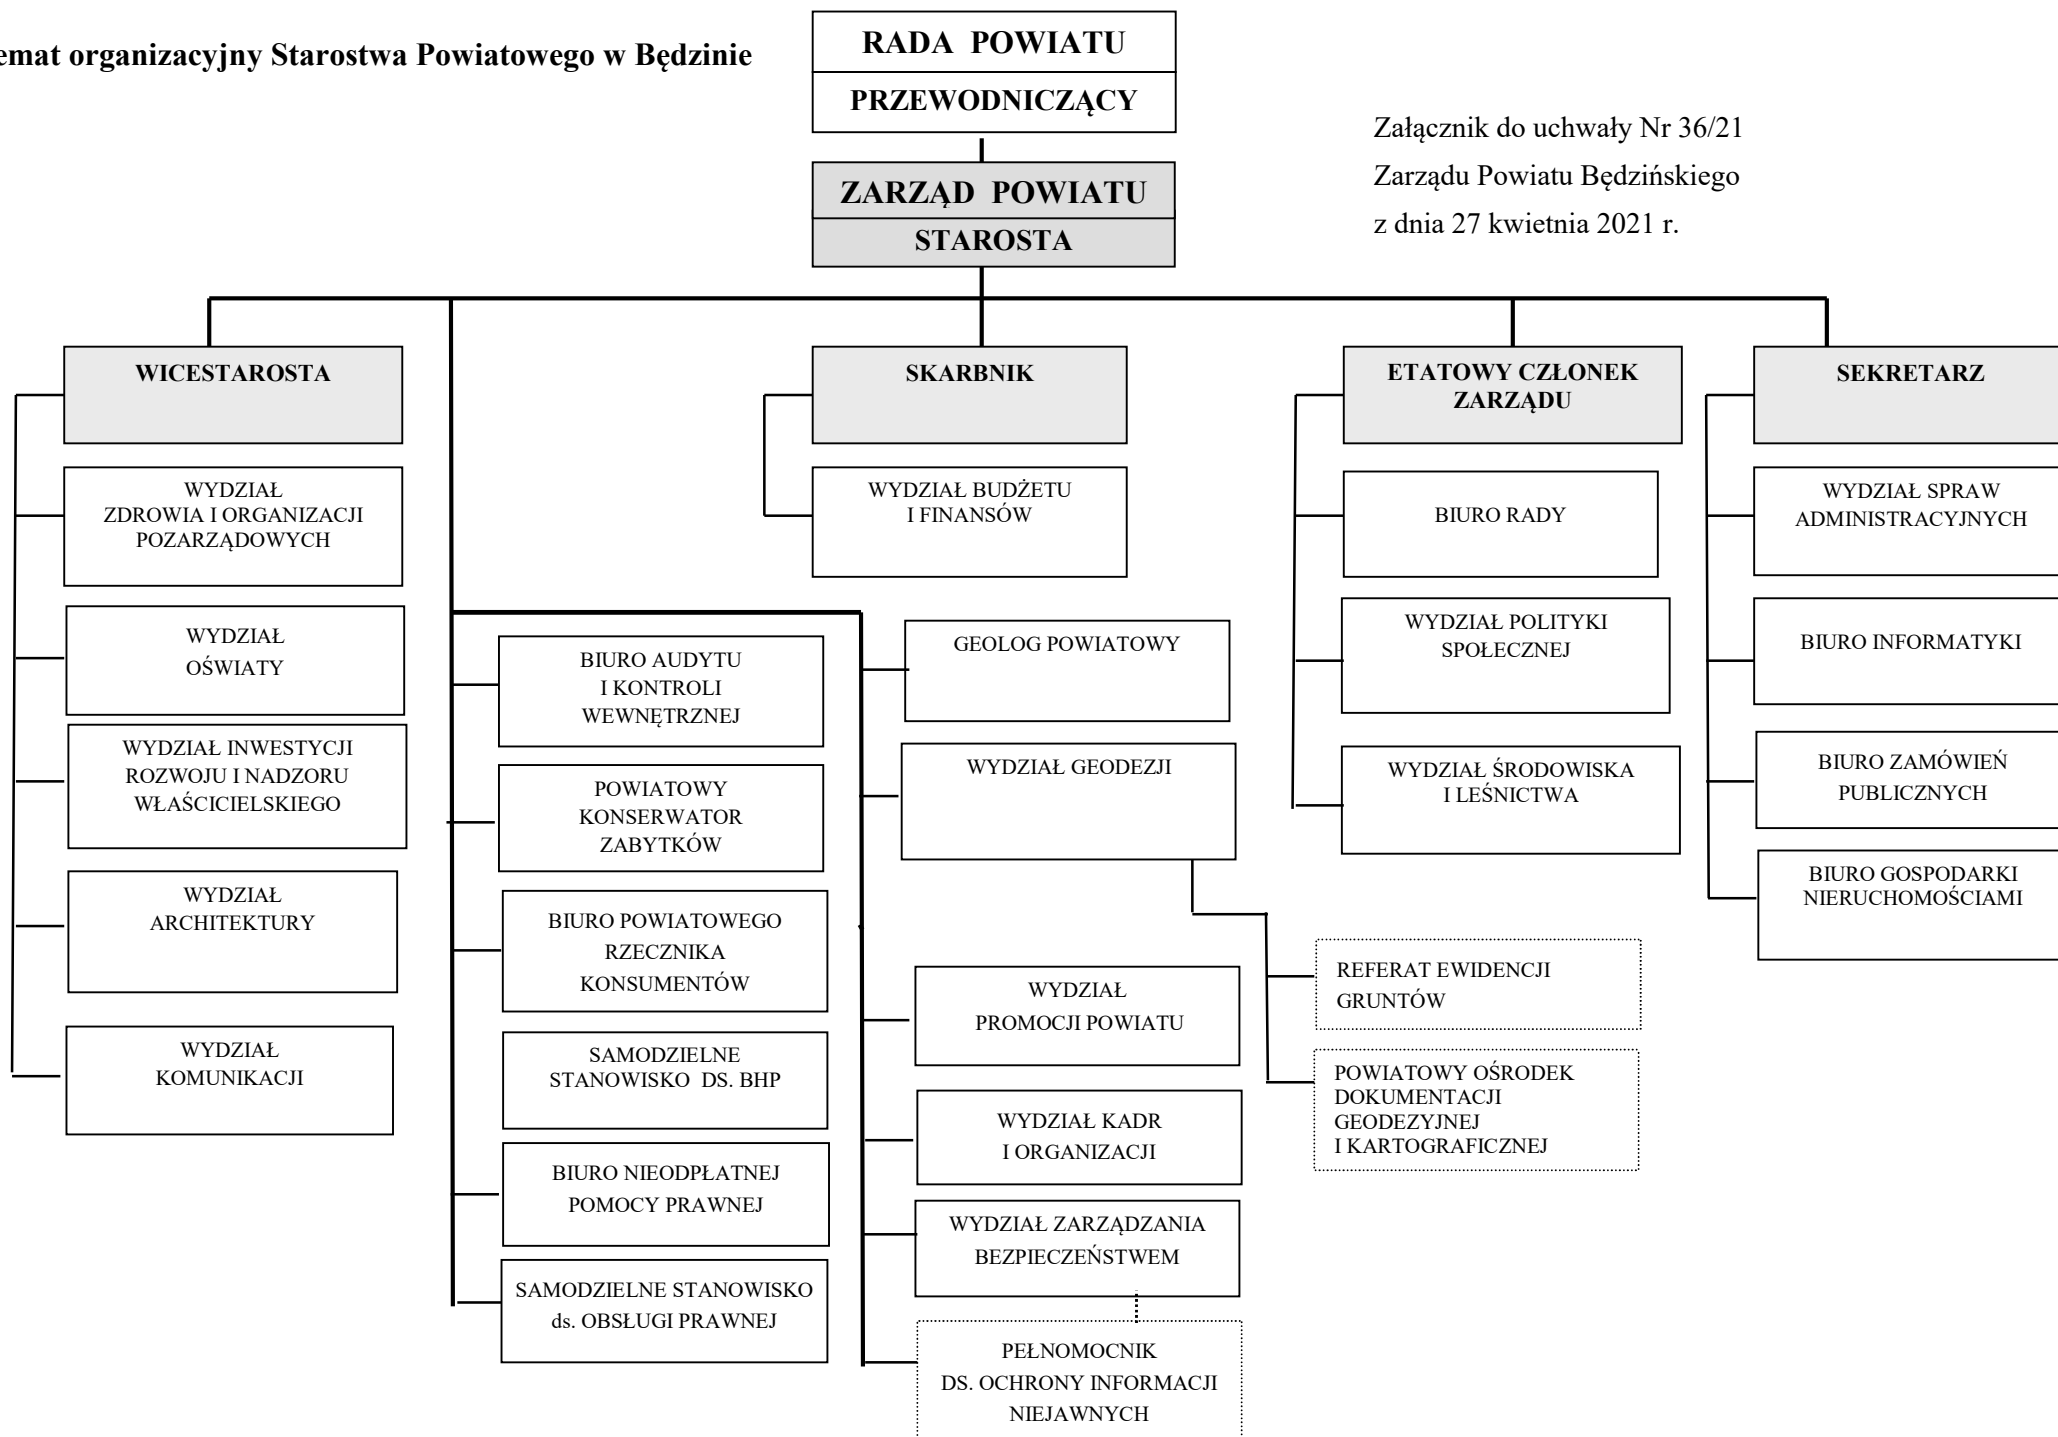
emat organizacyjny Starostwa Powiatowego w Będzinie

RADA POWIATU
PRZEWODNICZĄCY

Załącznik do uchwały Nr 36/21
Zarządu Powiatu Będzińskiego
z dnia 27 kwietnia 2021 r.

ZARZĄD POWIATU
STAROSTA

WICESTAROSTA

WYDZIAŁ ZDROWIA I ORGANIZACJI POZARZĄDOWYCH

WYDZIAŁ OŚWIATY

WYDZIAŁ INWESTYCJI ROZWOJU I NADZORU WŁAŚCICIELSKIEGO

WYDZIAŁ ARCHITEKTURY

WYDZIAŁ KOMUNIKACJI

BIURO AUDYTU I KONTROLI WEWNĘTRZNEJ

POWIATOWY KONSERWATOR ZABYTKÓW

BIURO POWIATOWEGO RZECZNIKA KONSUMENTÓW

SAMODZIELNE STANOWISKO DS. BHP

BIURO NIEODPŁATNEJ POMOCY PRAWNEJ

SAMODZIELNE STANOWISKO ds. OBSŁUGI PRAWNEJ

SKARBNIK

WYDZIAŁ BUDŻETU I FINANSÓW

GEOLOG POWIATOWY

WYDZIAŁ GEODEZJI

REFERAT EWIDENCJI GRUNTÓW

POWIATOWY OŚRODEK DOKUMENTACJI GEODEZYJNEJ I KARTOGRAFICZNEJ

WYDZIAŁ PROMOCJI POWIATU

WYDZIAŁ KADR I ORGANIZACJI

WYDZIAŁ ZARZĄDZANIA BEZPIECZEŃSTWEM

PEŁNOMOCNIK DS. OCHRONY INFORMACJI NIEJAWNYCH

ETATOWY CZŁONEK ZARZĄDU

BIURO RADY

WYDZIAŁ POLITYKI SPOŁECZNEJ

WYDZIAŁ ŚRODOWISKA I LEŚNICTWA

SEKRETARZ

WYDZIAŁ SPRAW ADMINISTRACYJNYCH

BIURO INFORMATYKI

BIURO ZAMÓWIEŃ PUBLICZNYCH

BIURO GOSPODARKI NIERUCHOMOŚCIAMI